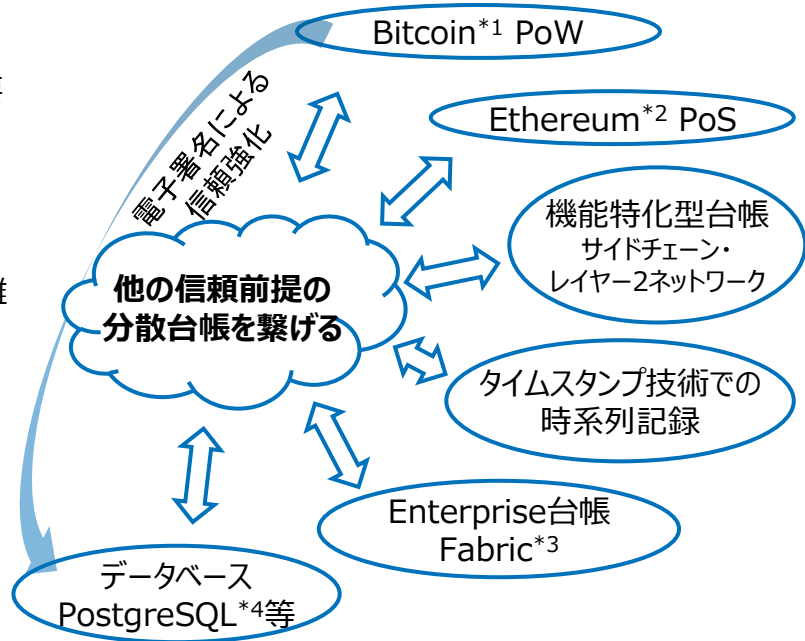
Bitcoin$^{*1}$ PoW

Ethereum$^{*2}$ PoS

電子署名による信頼強化

機能特化型台帳
サイドチェーン・
レイヤー2ネットワーク

他の信頼前提の
分散台帳を繋げる

タイムスタンプ技術での
時系列記録

Enterprise台帳
Fabric$^{*3}$

データベース
PostgreSQL$^{*4}$等